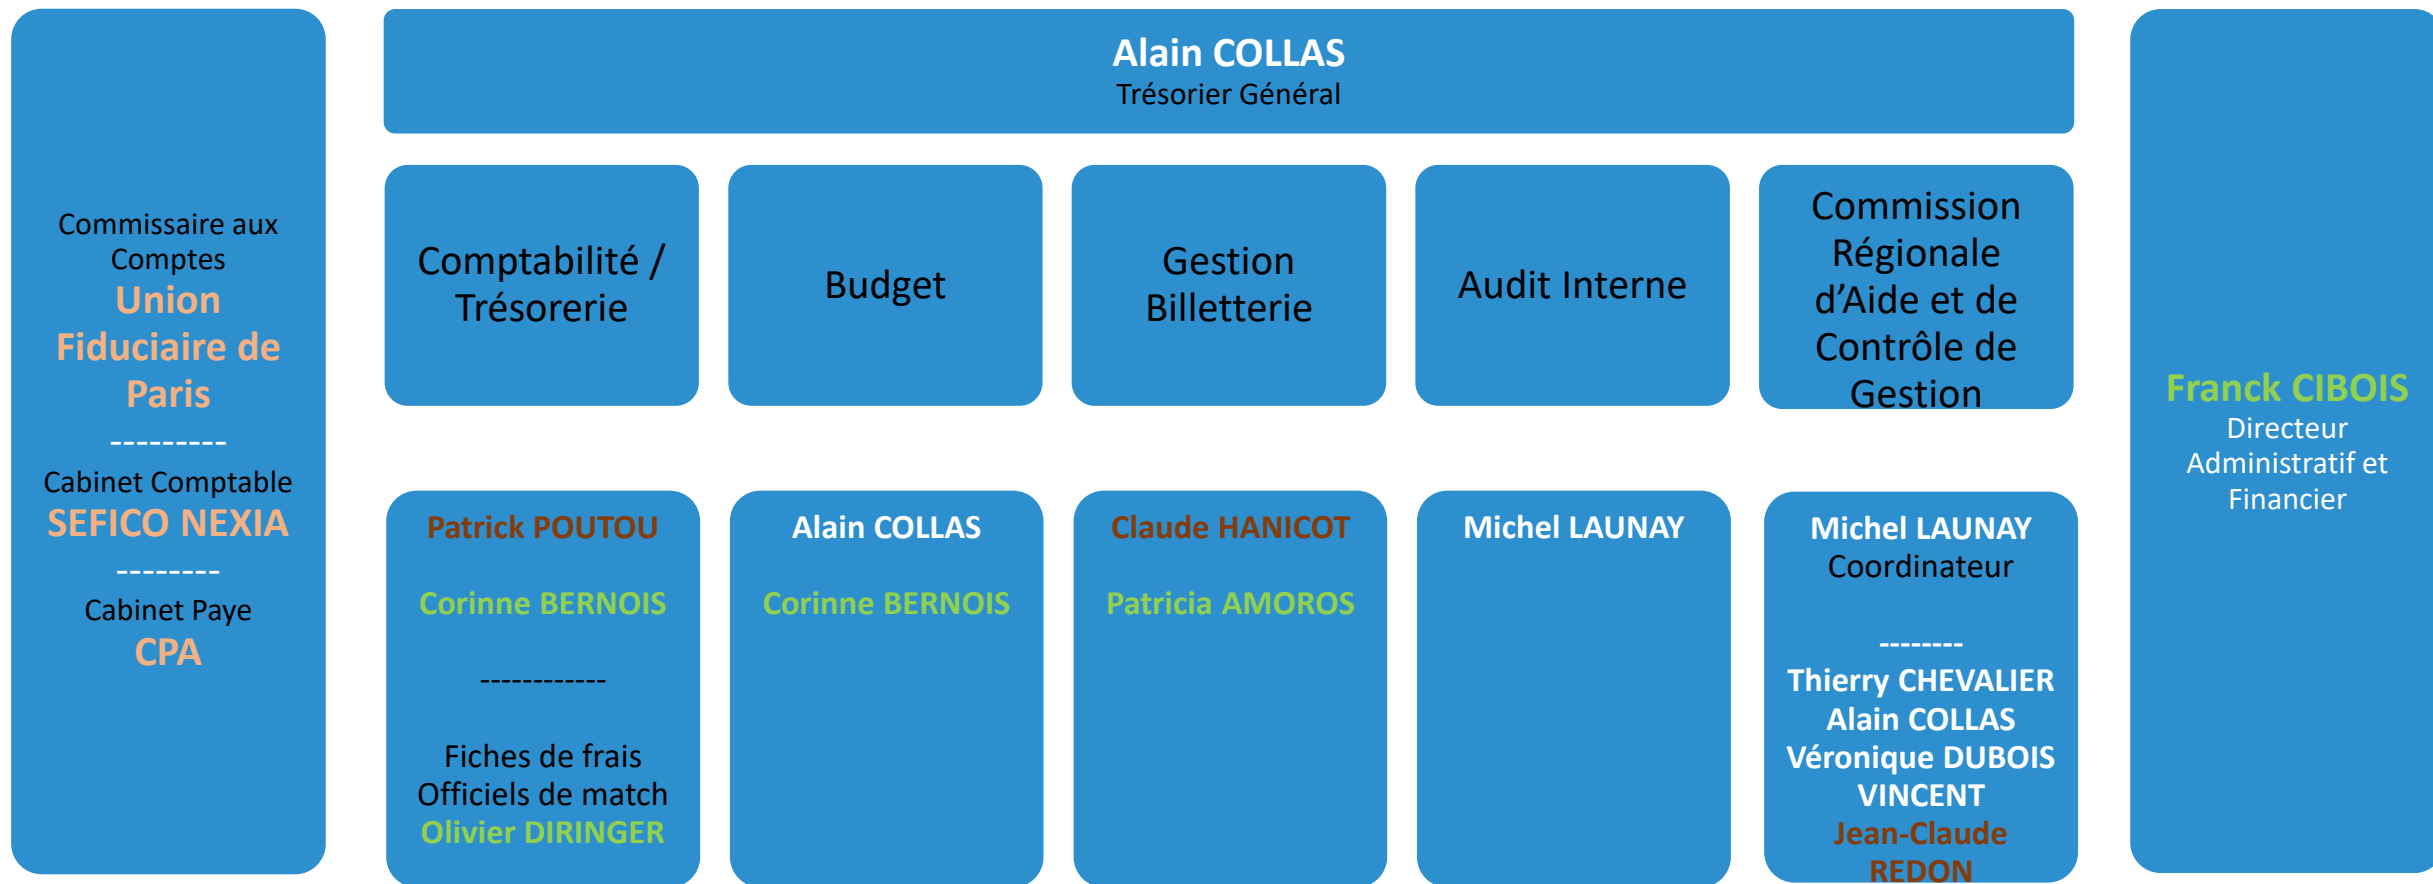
Commissaire aux Comptes
Union Fiduciaire de Paris
---------
Cabinet Comptable
SEFICO NEXIA
--------
Cabinet Paye
CPA

Alain COLLAS
Trésorier Général

Comptabilité / Trésorerie

Budget

Gestion Billetterie

Audit Interne

Commission Régionale d'Aide et de Contrôle de Gestion

Patrick POUTOU

Corinne BERNOIS

------------

Fiches de frais Officiels de match
Olivier DIRINGER

Alain COLLAS

Corinne BERNOIS

Claude HANICOT

Patricia AMOROS

Michel LAUNAY

Michel LAUNAY
Coordinateur

--------
Thierry CHEVALIER
Alain COLLAS
Véronique DUBOIS
VINCENT
Jean-Claude REDON

Franck CIBOIS
Directeur Administratif et Financier